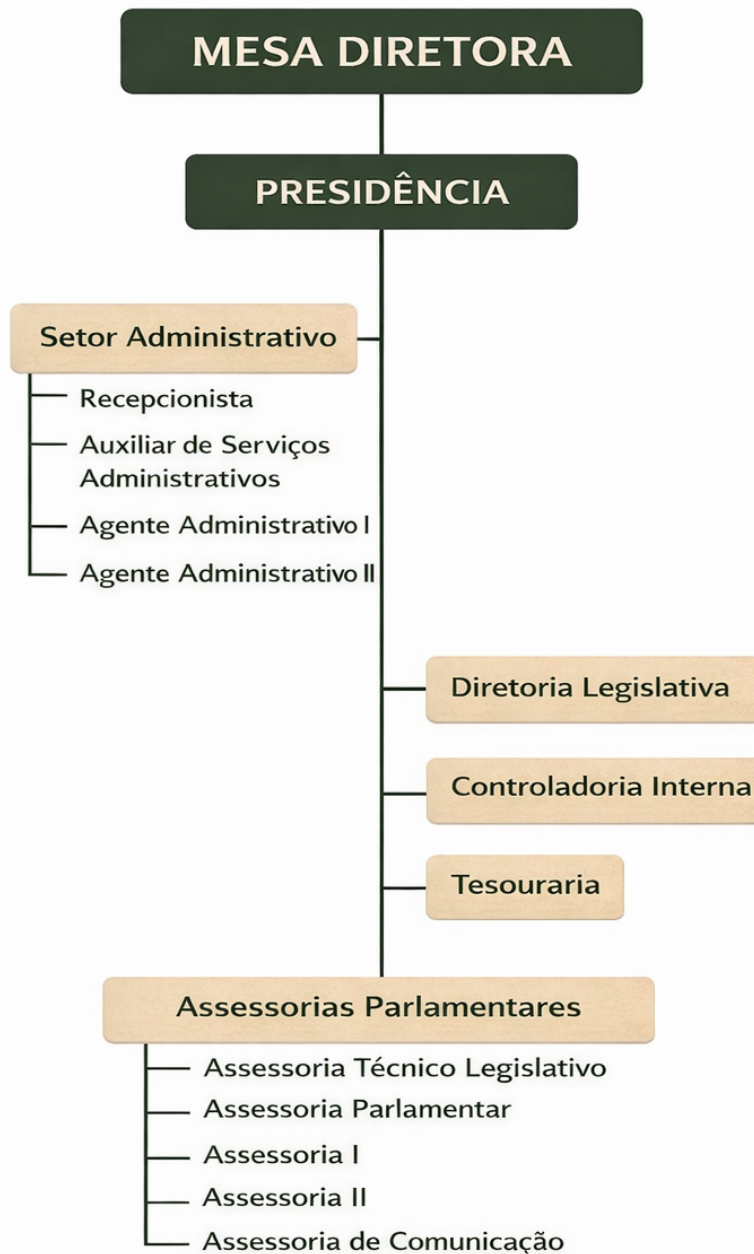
MESA DIRETORA

PRESIDÊNCIA

Setor Administrativo

Recepcionista

Auxiliar de Serviços Administrativos

Agente Administrativo I

Agente Administrativo II

Diretoria Legislativa

Controladoria Interna

Tesouraria

Assessorias Parlamentares

Assessoria Técnico Legislativo

Assessoria Parlamentar

Assessoria I

Assessoria II

Assessoria de Comunicação